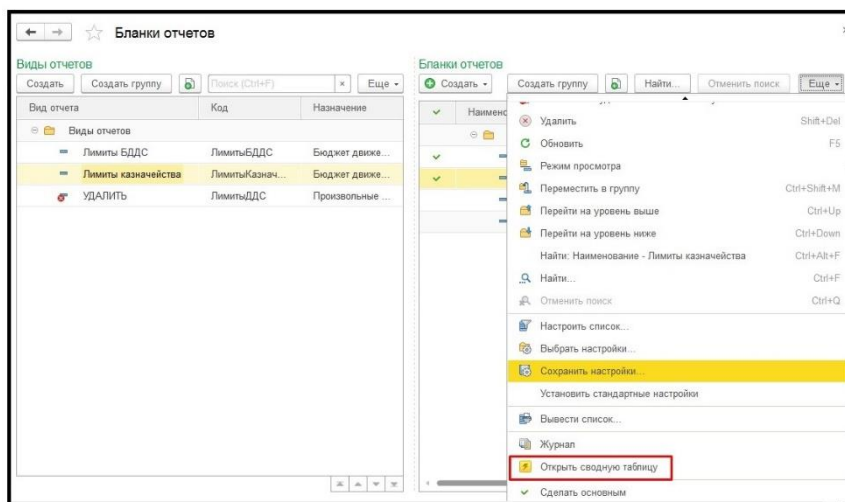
Бланки отчетов

Виды отчетов

Создать | Создать группу | Поиск (Ctrl+F) | × | Еще ▾

| Вид отчета | Код | Назначение |
|---|---|---|
| Виды отчетов | | |
| Лимиты БДДС | ЛимитыБДДС | Бюджет движе... |
| Лимиты казначейства | ЛимитыКазнач... | Бюджет движе... |
| УДАЛИТЬ | ЛимитыДДС | Произвольные ... |

Бланки отчетов

Создать ▾ | Создать группу | Найти... | Отменить поиск | Еще ▾

Наименс

Удалить Shift+Del
Обновить F5
Режим просмотра
Переместить в группу Ctrl+Shift+M
Перейти на уровень выше Ctrl+Up
Перейти на уровень ниже Ctrl+Down
Найти: Наименование - Лимиты казначейства Ctrl+Alt+F
Найти... Ctrl+F
Отменить поиск Ctrl+Q
Настроить список...
Выбрать настройки...
Сохранить настройки...
Установить стандартные настройки
Вывести список...
Журнал
Открыть сводную таблицу
Сделать основным